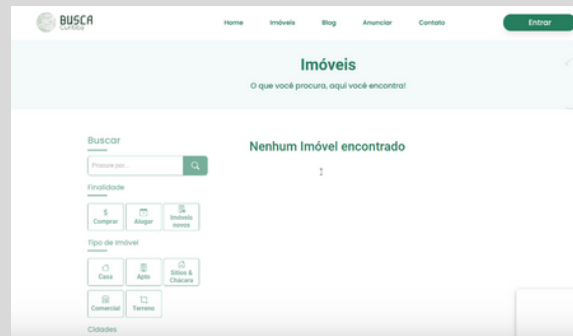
BUSCA Curitiba

Home Imóveis Blog Anunciar Contato

Entrar

Imóveis

O que você procura, aqui você encontra!

Buscar

Procure por...

Finalidade

Comprar Alugar Imóveis novos

Tipo de Imóvel

Casa Apto Sítios & Chácara

Comercial Terreno

Cidades

Nenhum Imóvel encontrado